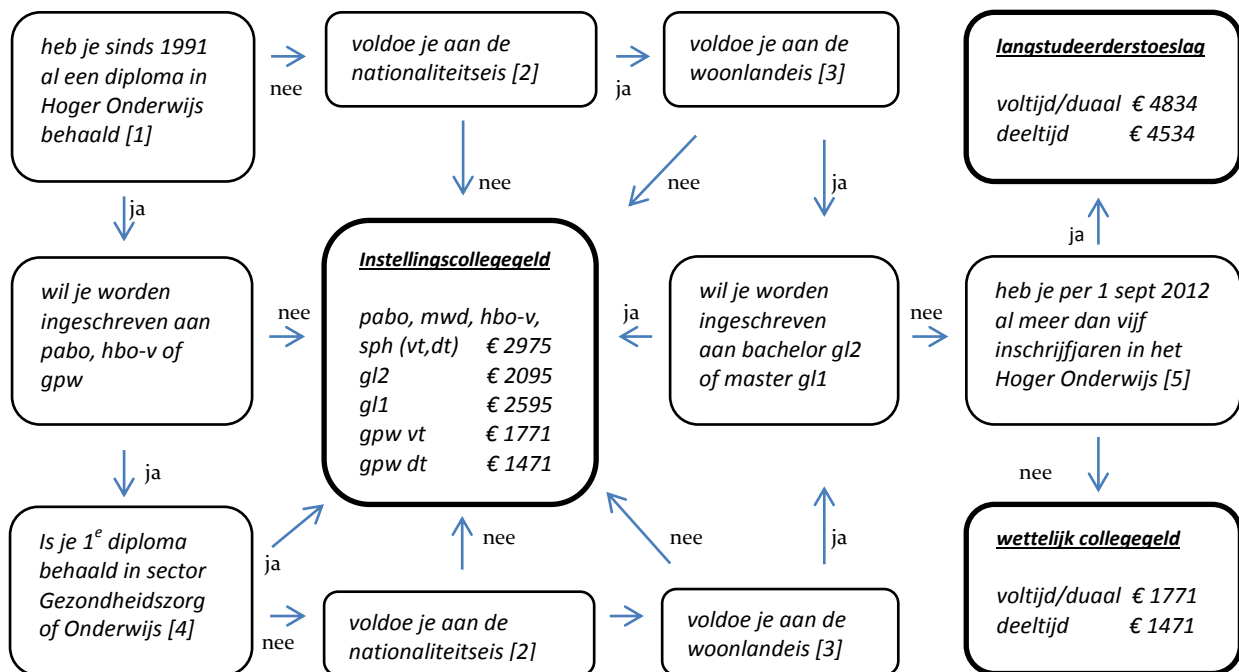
heb je sinds 1991 al een diploma in Hoger Onderwijs behaald [1]

nee

voldoe je aan de nationaliteitseis [2]

ja

voldoe je aan de woonlandeis [3]

langstudeerderstoeslag

voltijd/duaal € 4834
deeltijd € 4534

nee

nee

ja

ja

ja

wil je worden ingeschreven aan pabo, hbo-v of gpw

nee

Instellingscollegegeld

| | |
|---|---|
| pabo, mwd, hbo-v, | |
| sph (vt,dt) | € 2975 |
| gl2 | € 2095 |
| gl1 | € 2595 |
| gpw vt | € 1771 |
| gpw dt | € 1471 |

ja

wil je worden ingeschreven aan bachelor gl2 of master gl1

nee

heb je per 1 sept 2012 al meer dan vijf inschrijfjaren in het Hoger Onderwijs [5]

ja

nee

Is je 1$^e$ diploma behaald in sector Gezondheidszorg of Onderwijs [4]

ja

nee

nee

ja

wettelijk collegegeld

voltijd/duaal € 1771
deeltijd € 1471

nee

voldoe je aan de nationaliteitseis [2]

voldoe je aan de woonlandeis [3]